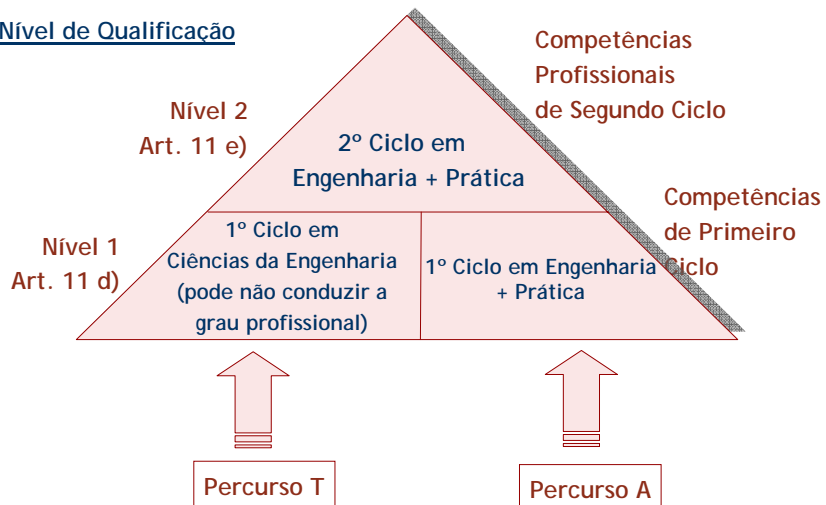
Nível de Qualificação

Competências Profissionais de Segundo Ciclo

Nível 2
Art. 11 e)

2º Ciclo em Engenharia + Prática

Competências de Primeiro Ciclo

Nível 1
Art. 11 d)

1º Ciclo em Ciências da Engenharia (pode não conduzir a grau profissional)

1º Ciclo em Engenharia + Prática

Percurso T

Percurso A